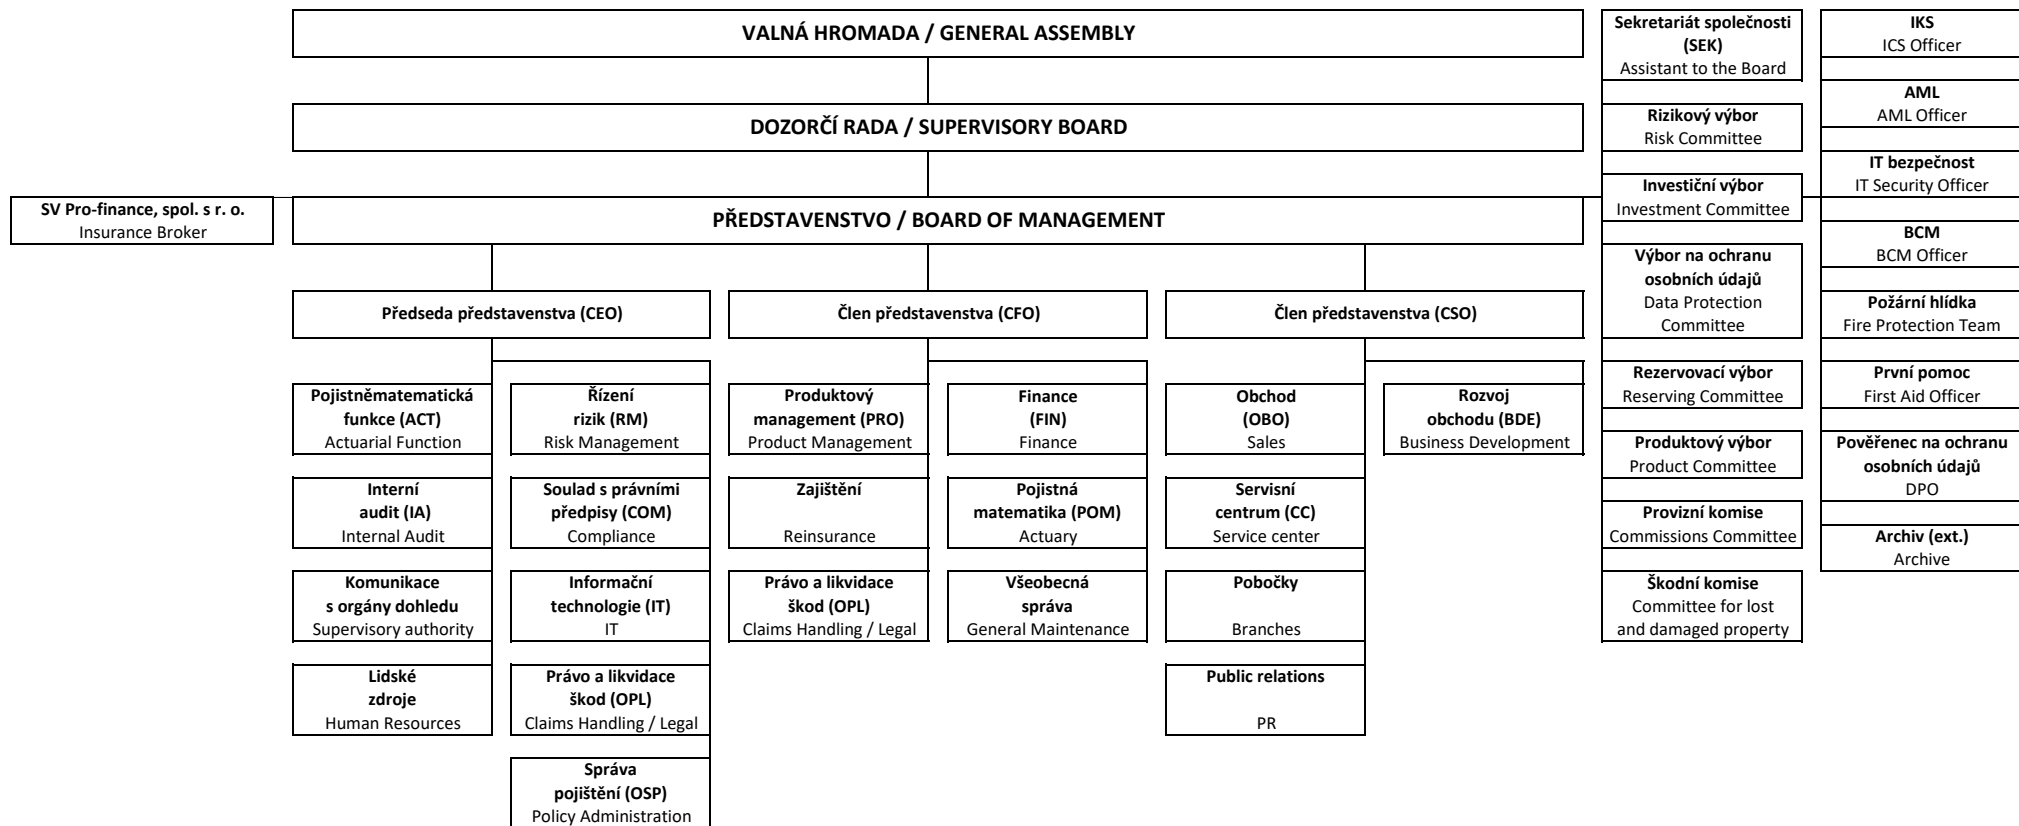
VALNÁ HROMADA / GENERAL ASSEMBLY

DOZORČÍ RADA / SUPERVISORY BOARD

SV Pro-finance, spol. s r. o.
Insurance Broker

PŘEDSTAVENSTVO / BOARD OF MANAGEMENT

Předseda představenstva (CEO)

Pojistněmatematická funkce (ACT)
Actuarial Function

Interní audit (IA)
Internal Audit

Komunikace s orgány dohledu
Supervisory authority

Lidské zdroje
Human Resources

Řízení rizik (RM)
Risk Management

Soulad s právními předpisy (COM)
Compliance

Informační technologie (IT)
IT

Právo a likvidace škod (OPL)
Claims Handling / Legal

Správa pojištění (OSP)
Policy Administration

Člen představenstva (CFO)

Produktový management (PRO)
Product Management

Zajištění
Reinsurance

Právo a likvidace škod (OPL)
Claims Handling / Legal

Finance (FIN)
Finance

Pojistná matematika (POM)
Actuary

Všeobecná správa
General Maintenance

Člen představenstva (CSO)

Obchod (OBO)
Sales

Servisní centrum (CC)
Service center

Pobočky
Branches

Public relations
PR

Rozvoj obchodu (BDE)
Business Development

Sekretariát společnosti (SEK)
Assistant to the Board

Rizikový výbor
Risk Committee

Investiční výbor
Investment Committee

Výbor na ochranu osobních údajů
Data Protection Committee

Rezervovací výbor
Reserving Committee

Produktový výbor
Product Committee

Provizní komise
Commissions Committee

Škodní komise
Committee for lost and damaged property

IKS
ICS Officer

AML
AML Officer

IT bezpečnost
IT Security Officer

BCM
BCM Officer

Požární hlídka
Fire Protection Team

První pomoc
First Aid Officer

Pověřenec na ochranu osobních údajů
DPO

Archiv (ext.)
Archive